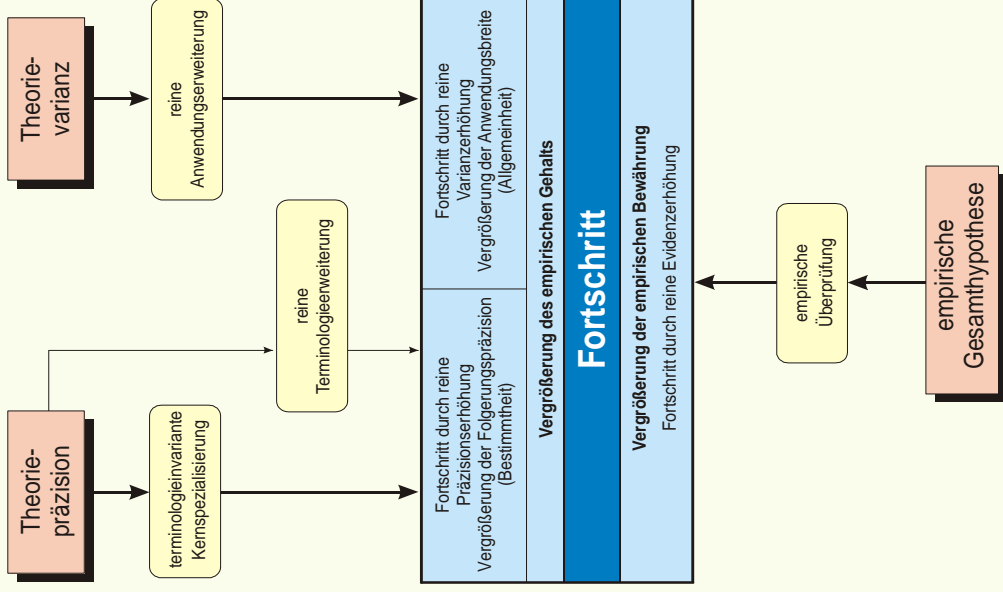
Theorie-
varianz

reine
Anwendungserweiterung

reine
Terminologieerweiterung

Theorie-
präzision

terminologieinvariante
Kernspezialisierung

Fortschritt durch reine
Varianzerhöhung
Vergrößerung der Anwendungsbreite
(Allgemeinheit)

Fortschritt durch reine
Präzisionserhöhung
Vergrößerung der Folgerungspräzision
(Bestimmtheit)

Vergrößerung des empirischen Gehalts

Fortschritt

Vergrößerung der empirischen Bewährung
Fortschritt durch reine Evidenzerhöhung

empirische
Überprüfung

empirische
Gesamthypothese